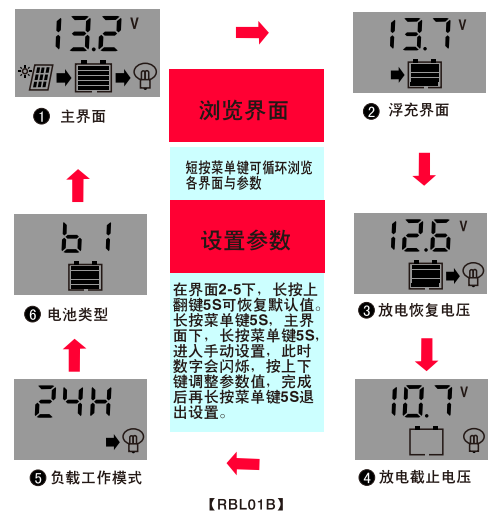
13.2 V

❶ 主界面

13.7 V

❷ 浮充界面

浏览界面

短按菜单键可循环浏览各界面与参数

设置参数

在界面2-5下，长按上翻键5S可恢复默认值。长按菜单键5S，主界面下，长按菜单键5S，进入手动设置，此时数字会闪烁，按上下键调整参数值，完成后再长按菜单键5S退出设置。

b 1

❻ 电池类型

12.6 V

❸ 放电恢复电压

24H

❺ 负载工作模式

10.7 V

❹ 放电截止电压

【RBL01B】